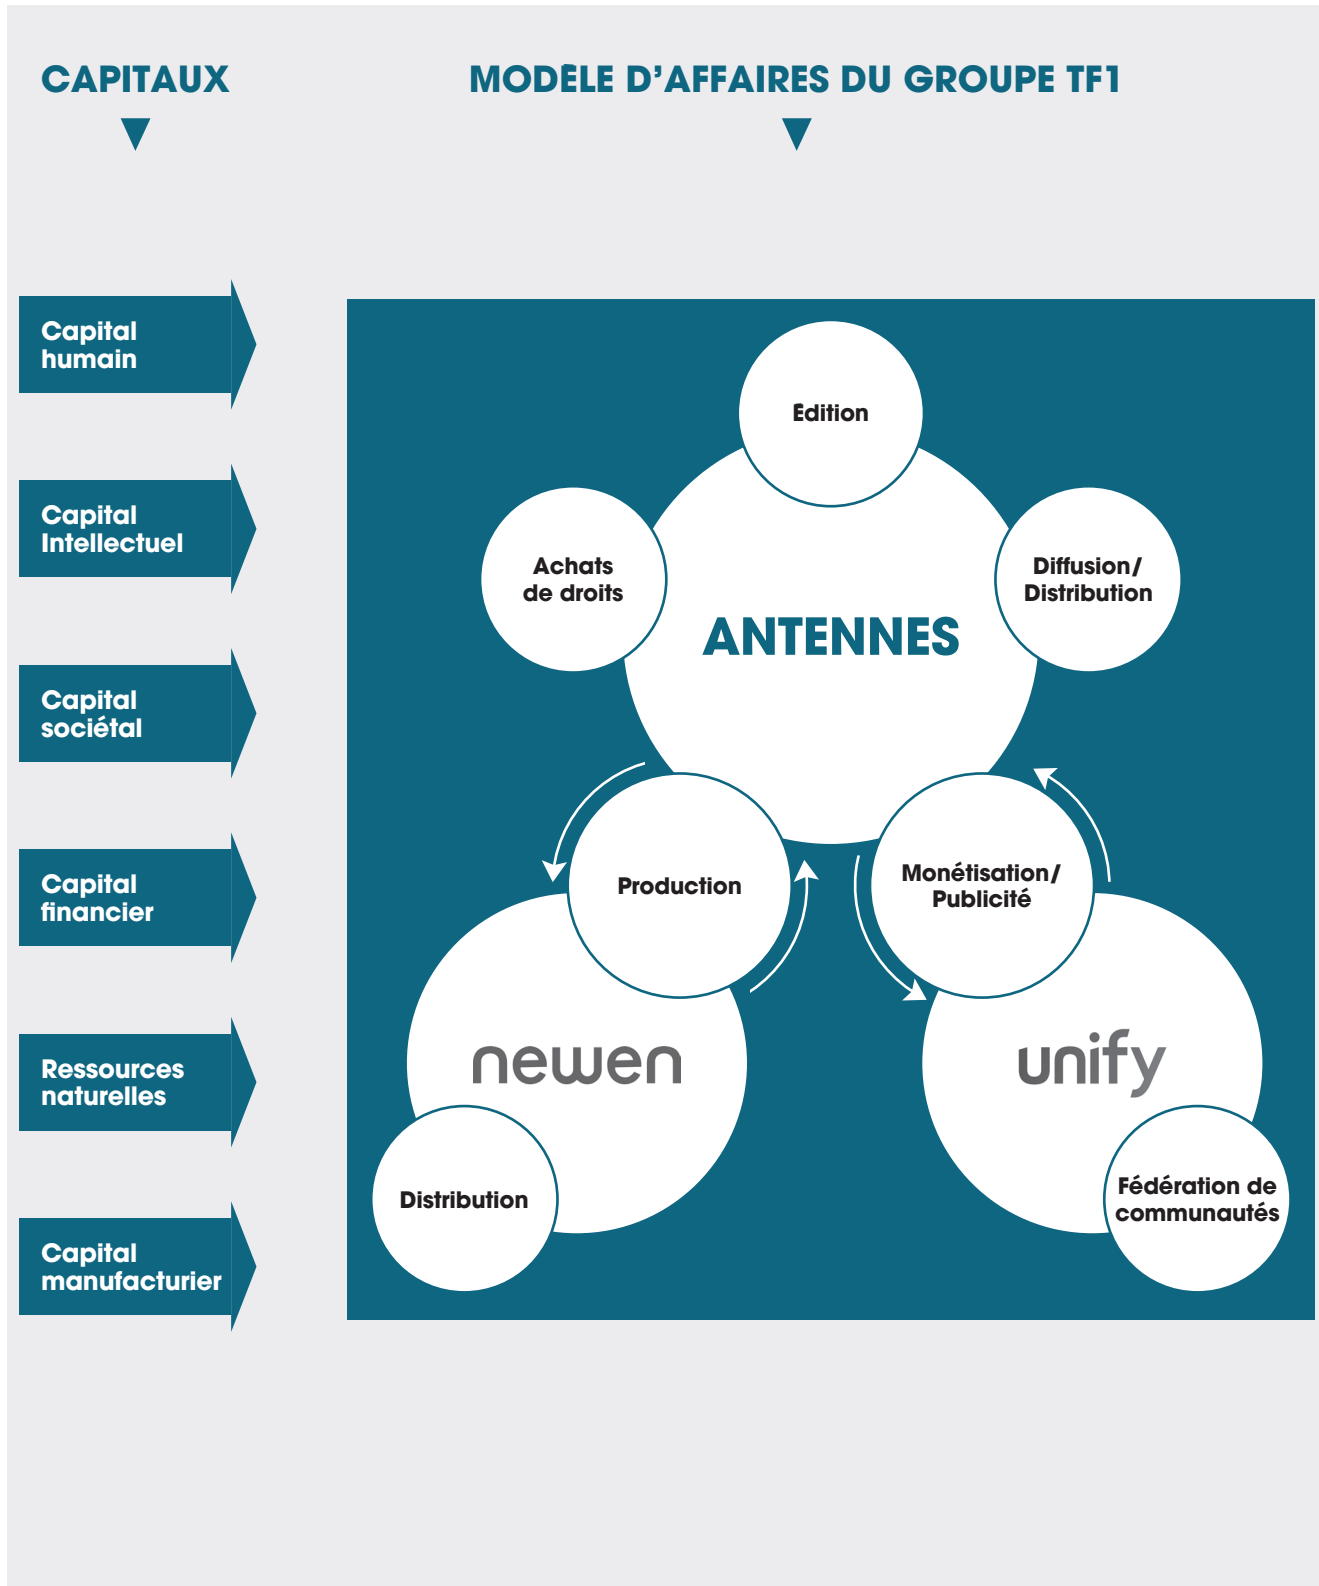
CAPITAUX

MODÈLE D'AFFAIRES DU GROUPE TF1

Capital humain

Capital Intellectuel

Capital sociétal

Capital financier

Ressources naturelles

Capital manufacturier

Edition

Achats de droits

Diffusion/ Distribution

ANTENNES

Production

Monétisation/ Publicité

newen

unify

Distribution

Fédération de communautés